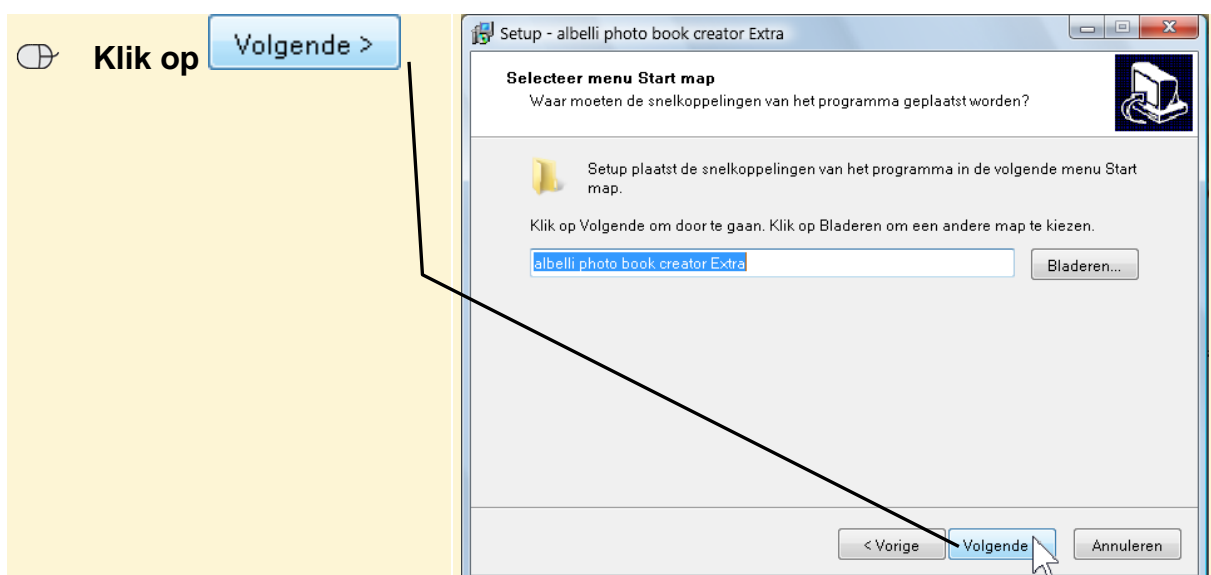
Klik op Volgende >

Setup - albelli photo book creator Extra

Selecteer menu Start map
Waar moeten de snelkoppelingen van het programma geplaatst worden?

Setup plaatst de snelkoppelingen van het programma in de volgende menu Start map.

Klik op Volgende om door te gaan. Klik op Bladeren om een andere map te kiezen.

albelli photo book creator Extra

Bladeren...

< Vorige

Volgende

Annuleren